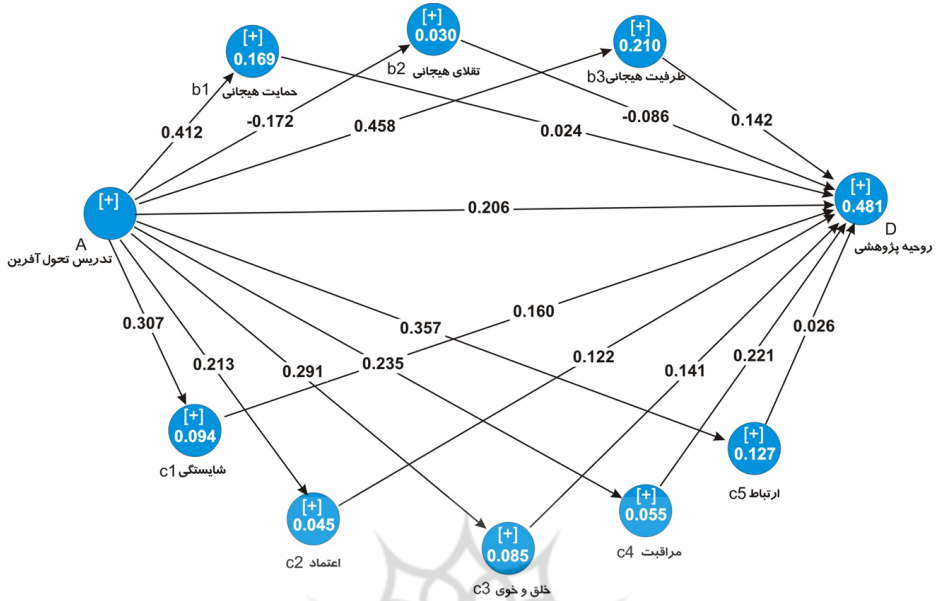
[+]
0.169
b1
حمایت هیجانی

[+]
0.030
b2
تقلای هیجانی

[+]
0.210
b3
ظرفیت هیجانی

0.412
-0.172
0.458
0.024
-0.086
0.142

[+]
A
تدریس تحول آفرین

0.206

[+]
0.481
D
روحیه پژوهشی

0.307
0.213
0.291
0.235
0.357
0.160
0.122
0.141
0.221
0.026

[+]
0.094
c1
شایستگی

[+]
0.045
c2
اعتماد

[+]
0.085
c3
خلق و خوی

[+]
0.055
c4
مراقبت

[+]
0.127
c5
ارتباط